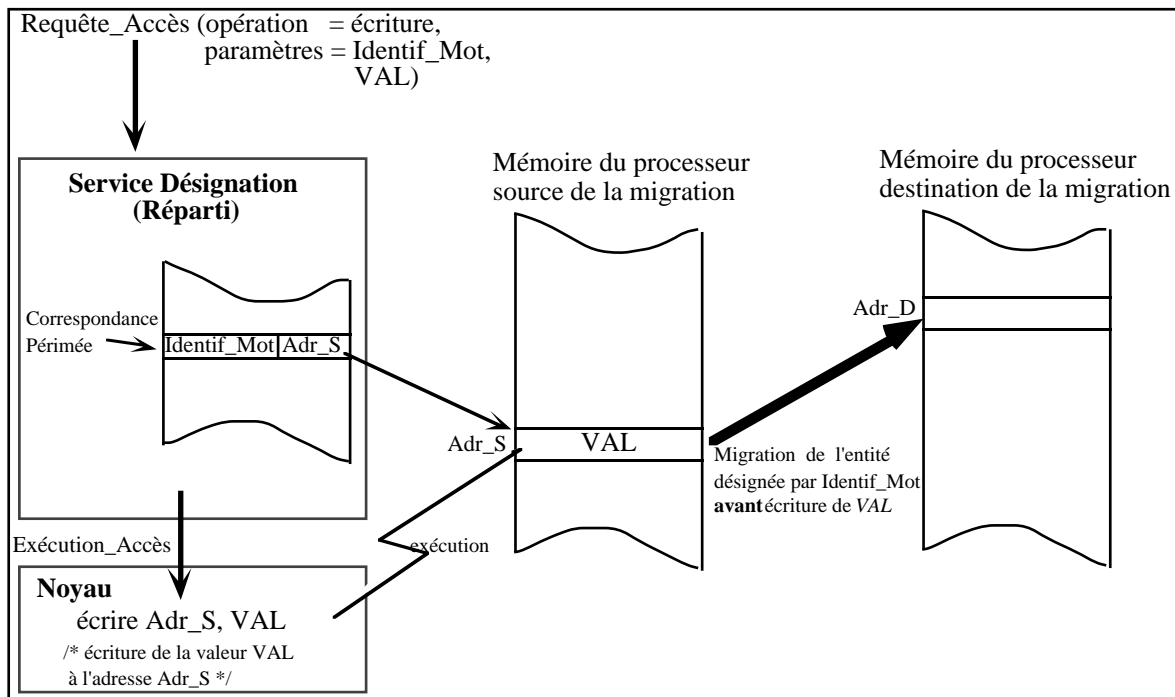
Requête_Accès (opération = écriture, paramètres = Identif_Mot, VAL)

Service Désignation (Réparti)

Correspondance Périmée

Identif_Mot | Adr_S

Mémoire du processeur source de la migration

Adr_S

VAL

Mémoire du processeur destination de la migration

Adr_D

Migration de l'entité désignée par Identif_Mot **avant** écriture de *VAL*

Exécution_Accès

exécution

Noyau

écrire Adr_S, VAL

/* écriture de la valeur VAL à l'adresse Adr_S */